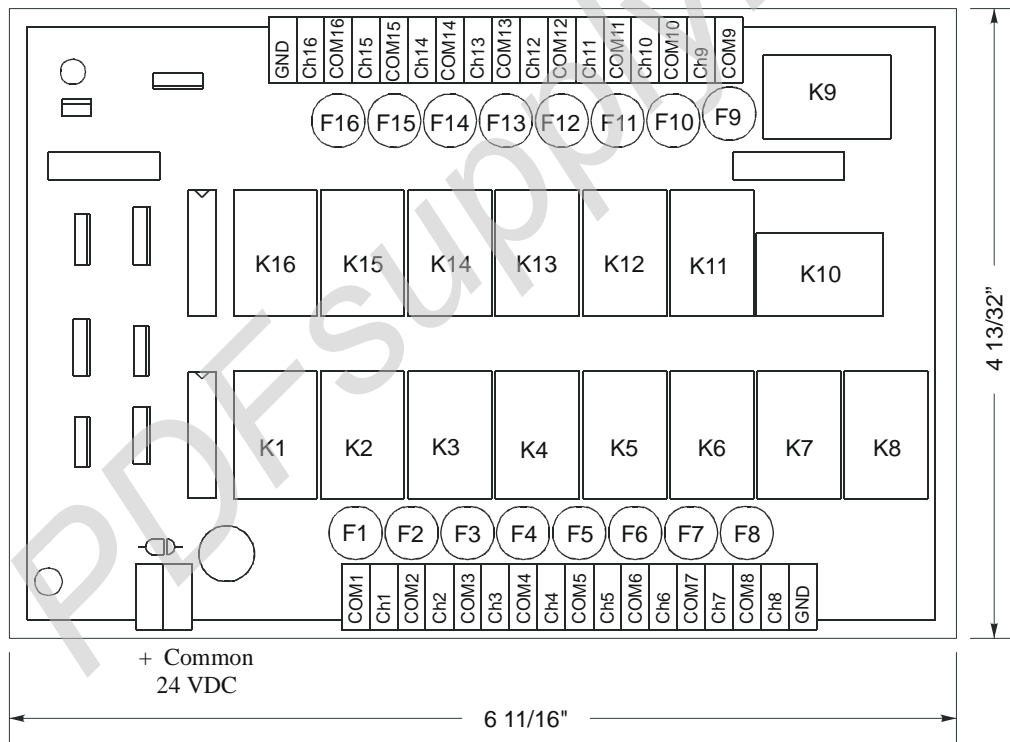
GND Ch16 COM16 Ch15 COM15 Ch14 COM14 Ch13 COM13 Ch12 COM12 Ch11 COM11 Ch10 COM10 Ch9 COM9

F16 F15 F14 F13 F12 F11 F10 F9

K9

K16 K15 K14 K13 K12 K11 K10

K1 K2 K3 K4 K5 K6 K7 K8

F1 F2 F3 F4 F5 F6 F7 F8

COM1 Ch1 COM2 Ch2 COM3 Ch3 COM4 Ch4 COM5 Ch5 COM6 Ch6 COM7 Ch7 COM8 Ch8 GND

+ Common
24 VDC

6 11/16"

4 13/32"

PDFsupply